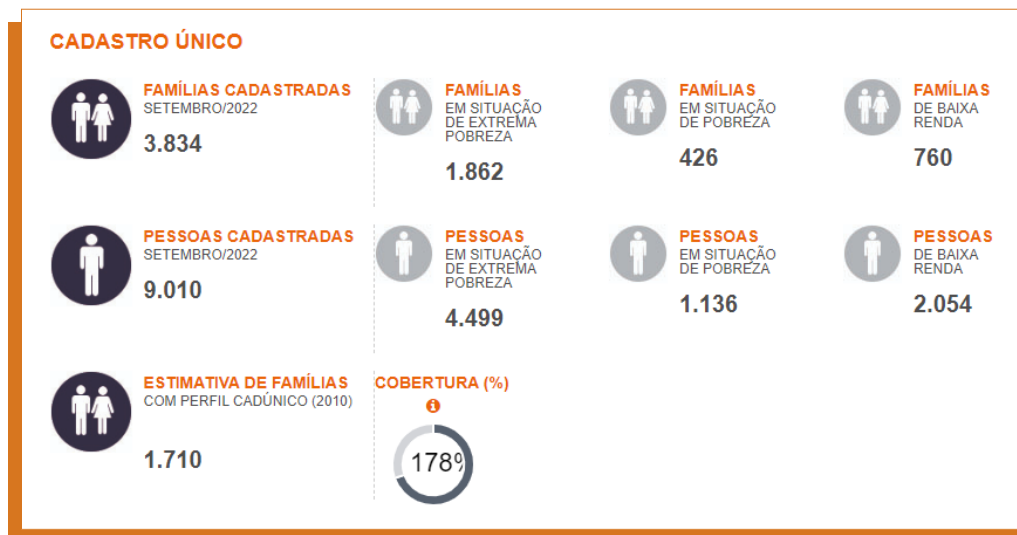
CADASTRO ÚNICO

FAMÍLIAS CADASTRADAS
SETEMBRO/2022
3.834

FAMÍLIAS
EM SITUAÇÃO DE EXTREMA POBREZA
1.862

FAMÍLIAS
EM SITUAÇÃO DE POBREZA
426

FAMÍLIAS
DE BAIXA RENDA
760

PESSOAS CADASTRADAS
SETEMBRO/2022
9.010

PESSOAS
EM SITUAÇÃO DE EXTREMA POBREZA
4.499

PESSOAS
EM SITUAÇÃO DE POBREZA
1.136

PESSOAS
DE BAIXA RENDA
2.054

ESTIMATIVA DE FAMÍLIAS
COM PERFIL CADÚNICO (2010)
1.710

COBERTURA (%)
178%